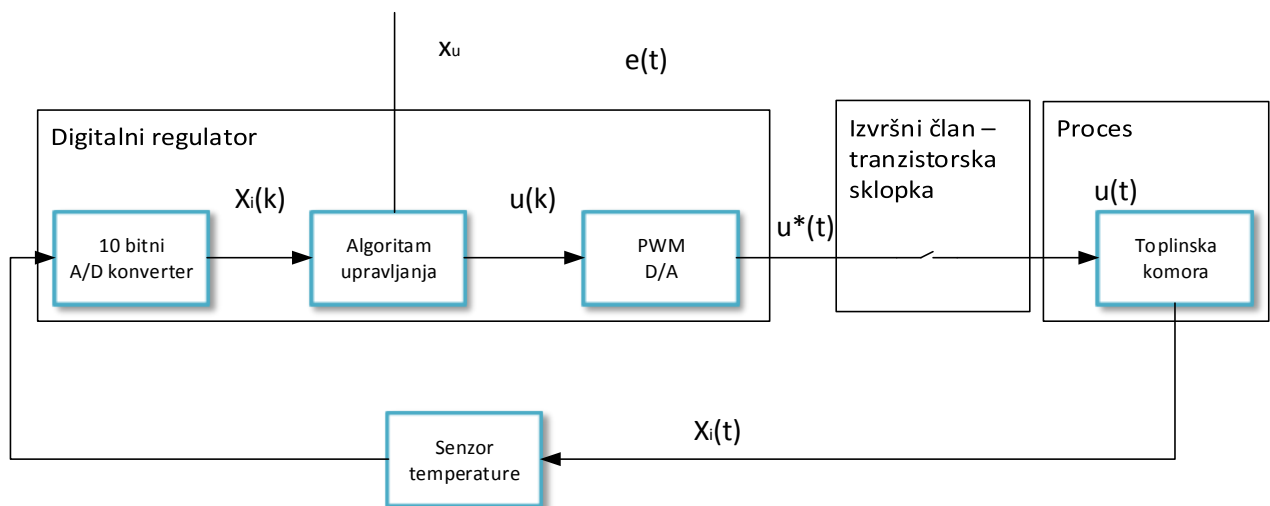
$x_u$

e(t)

Digitalni regulator

$X_i(k)$

u(k)

10 bitni A/D konverter

Algoritam upravljanja

PWM D/A

u*(t)

Izvršni član – tranzistorska sklopka

Proces

u(t)

Toplinska komora

$X_i(t)$

Senzor temperature